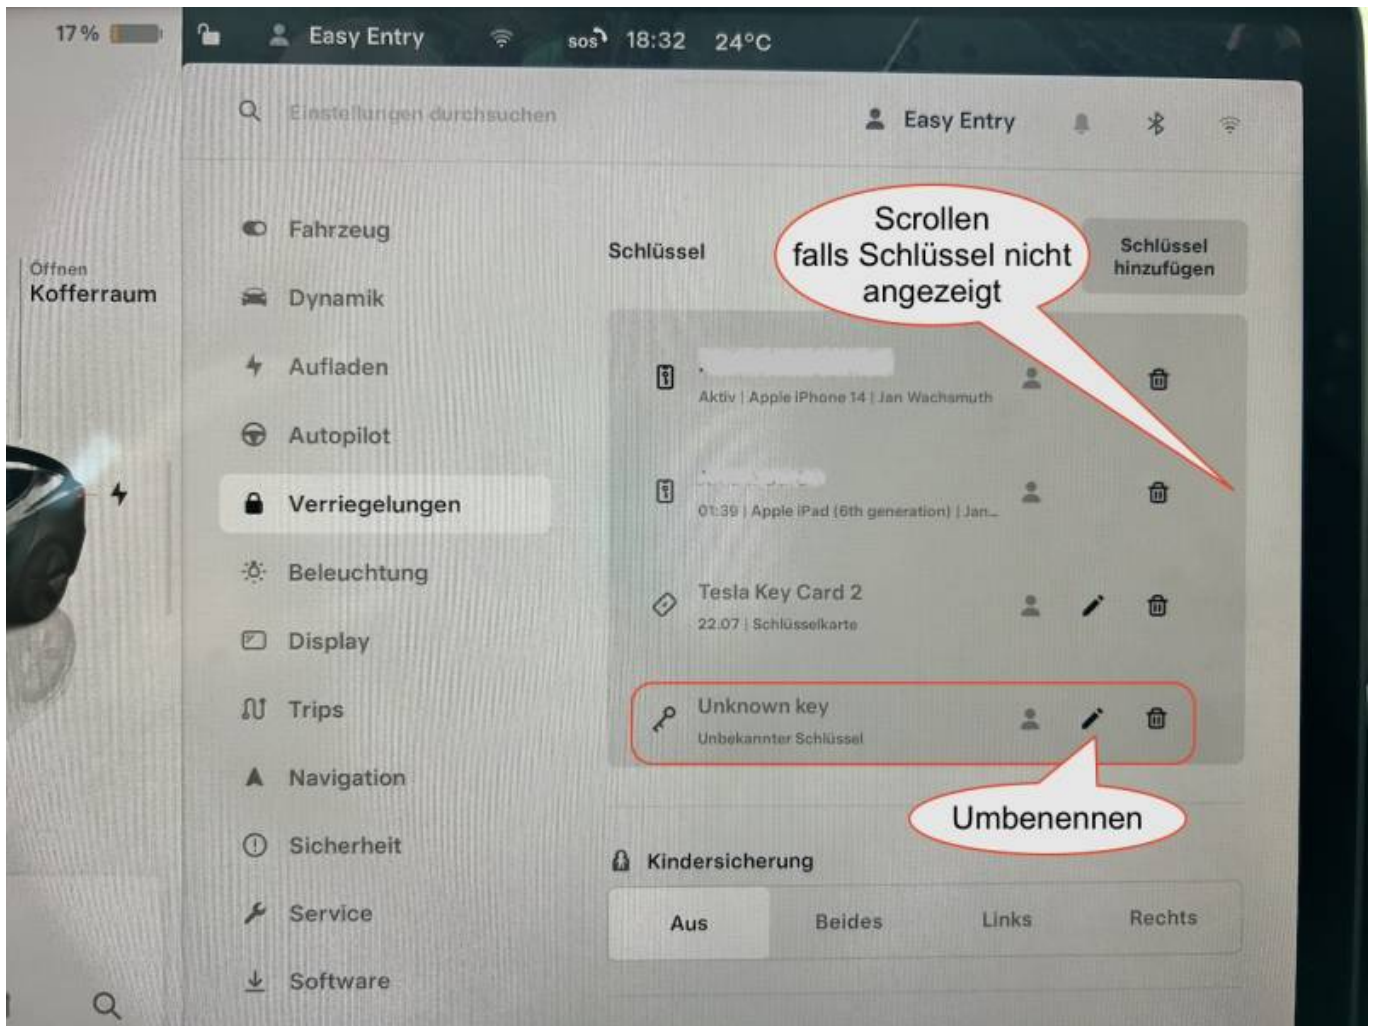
17 % Easy Entry SOS 18:32 24°C

Einstellungen durchsuchen

Easy Entry

Öffnen
Kofferraum

Fahrzeug
Dynamik
Aufladen
Autopilot
Verriegelungen
Beleuchtung
Display
Trips
Navigation
Sicherheit
Service
Software

Schlüssel

Scrollen falls Schlüssel nicht angezeigt

Schlüssel hinzufügen

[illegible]
Aktiv | Apple iPhone 14 | Jan Wachsmuth

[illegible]
01:39 | Apple iPad (6th generation) | Jan...

Tesla Key Card 2
22:07 | Schlüsselkarte

Unknown key
Unbekannter Schlüssel

Umbenennen

Kindersicherung

Aus
Beides
Links
Rechts